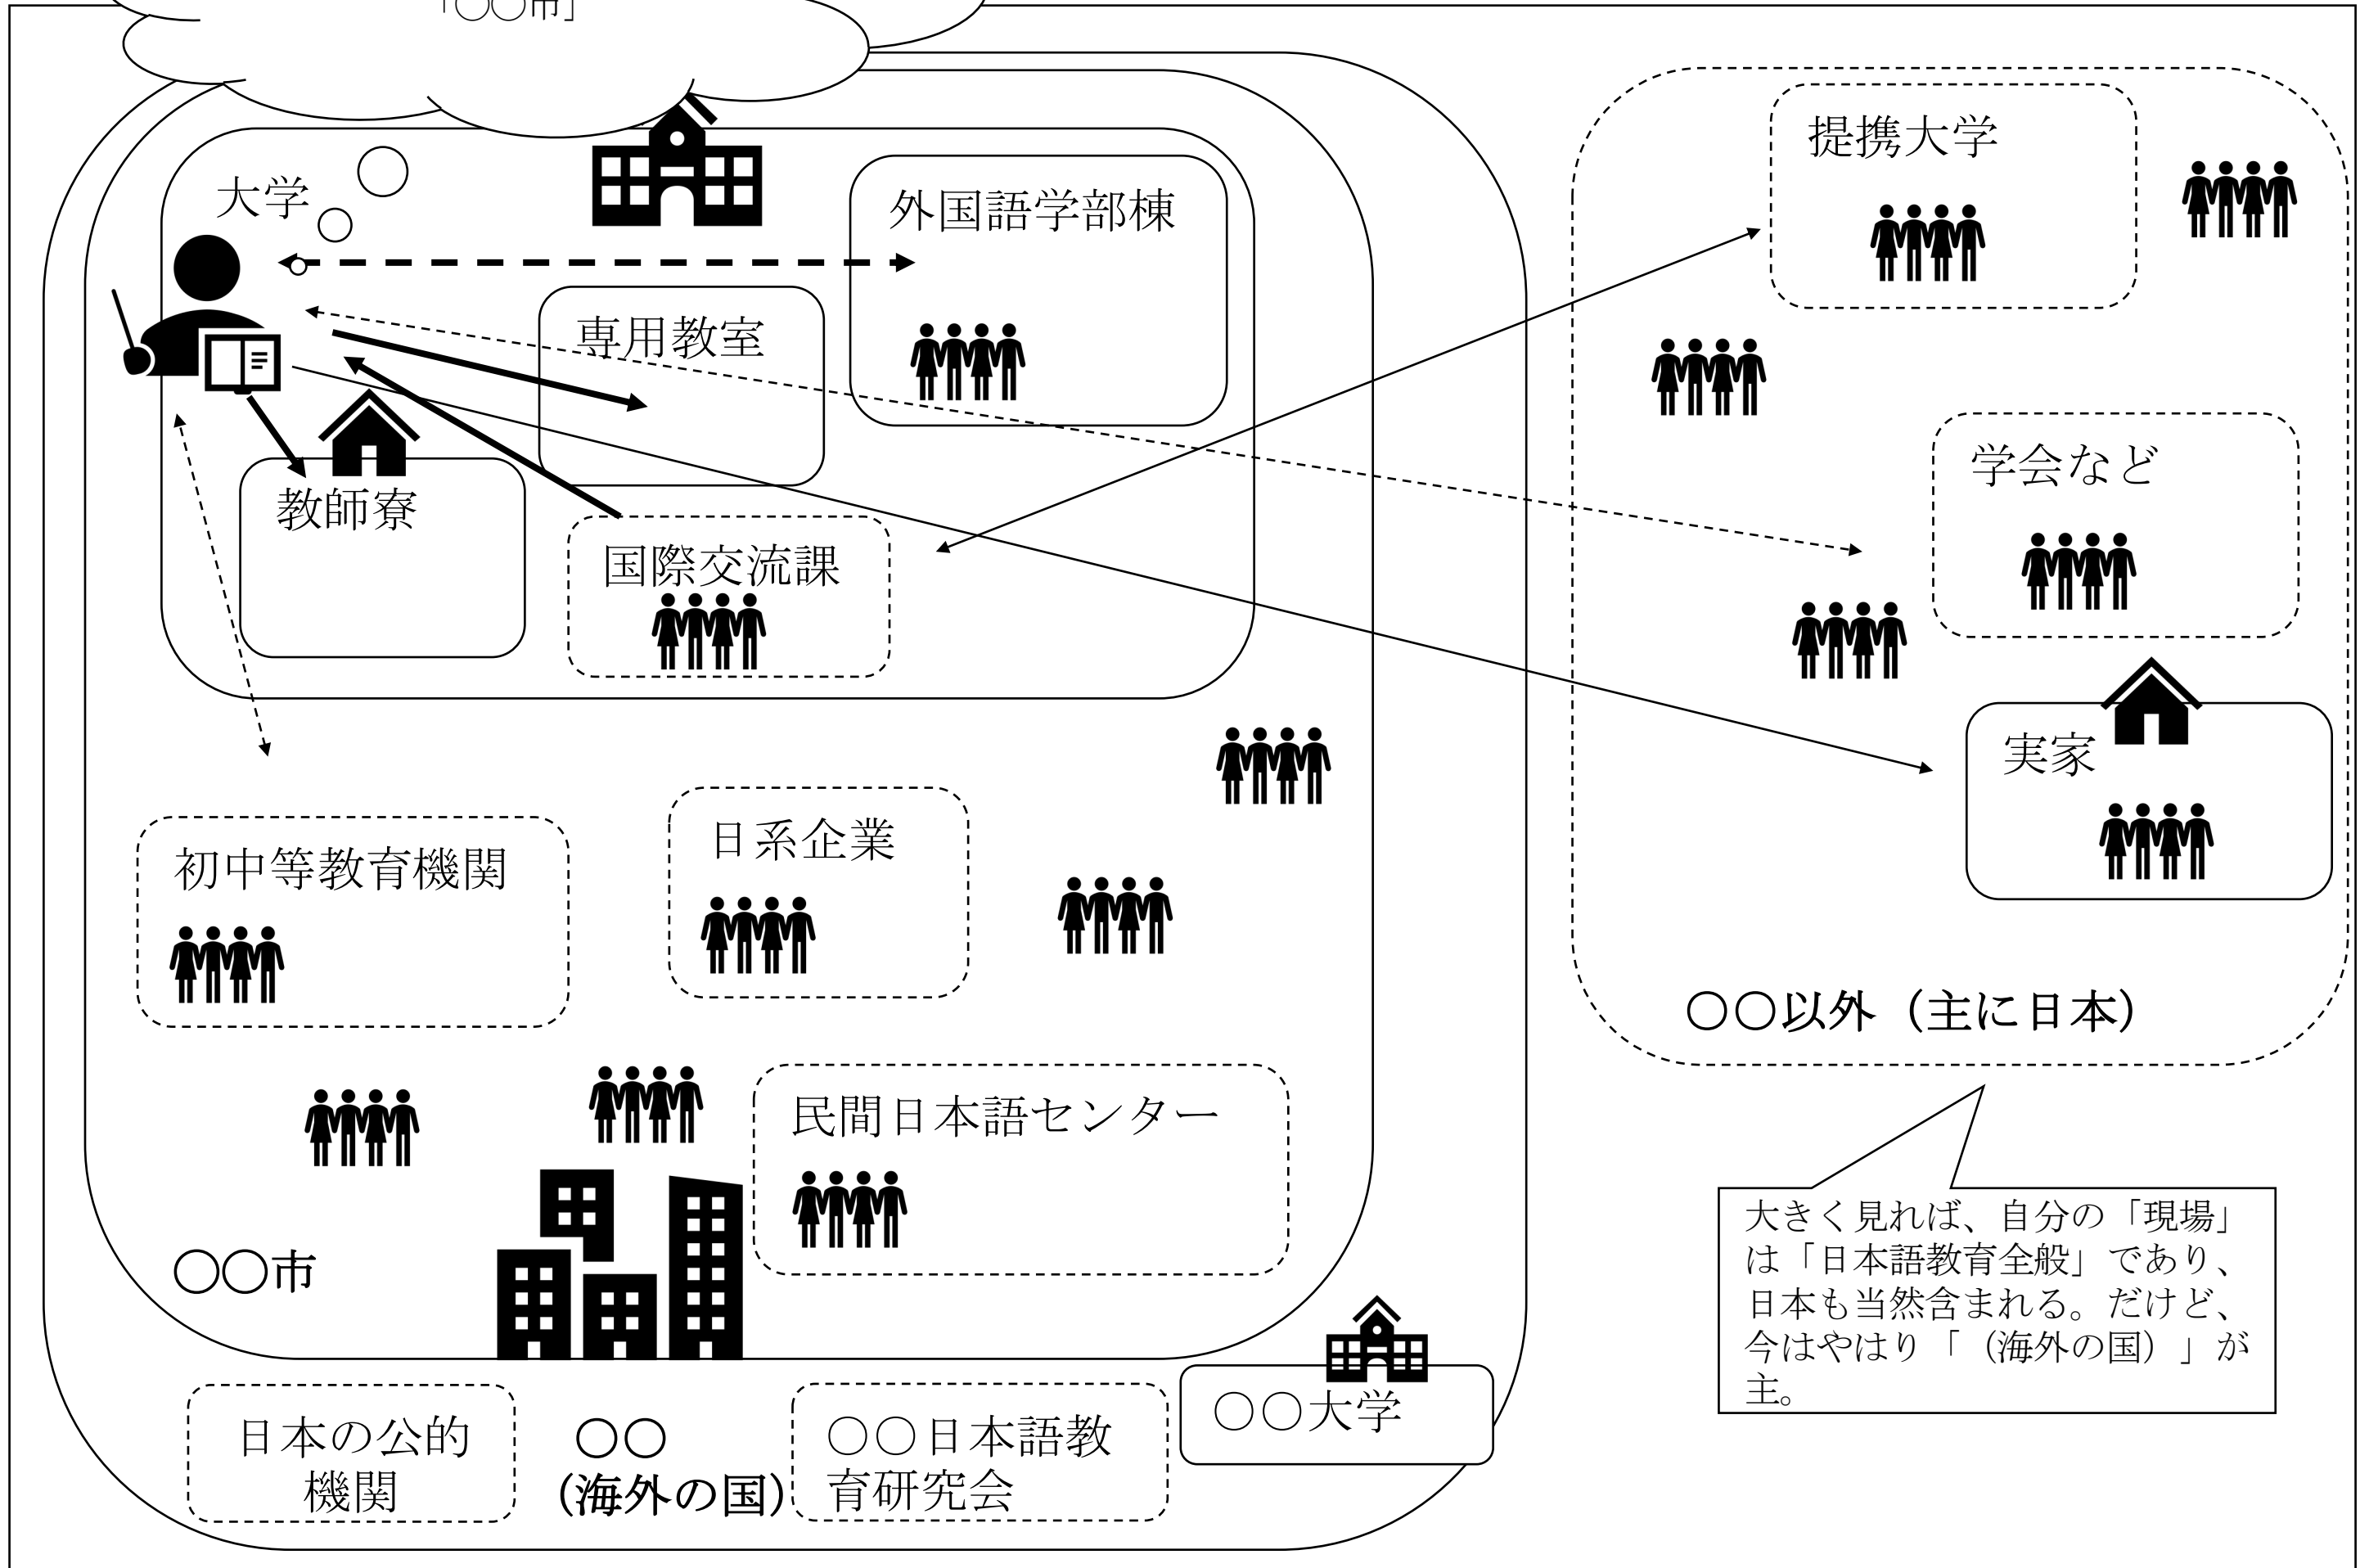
「○○市」

大学

外国語学部棟

専用教室

教師寮

国際交流課

提携大学

学会など

実家

○○以外（主に日本）

初中等教育機関

日系企業

民間日本語センター

○○市

日本の公的機関

○○
（海外の国）

○○日本語教育研究会

○○大学

大きく見れば、自分の「現場」は「日本語教育全般」であり、日本も当然含まれる。だけど、今はやはり「（海外の国）」が主。